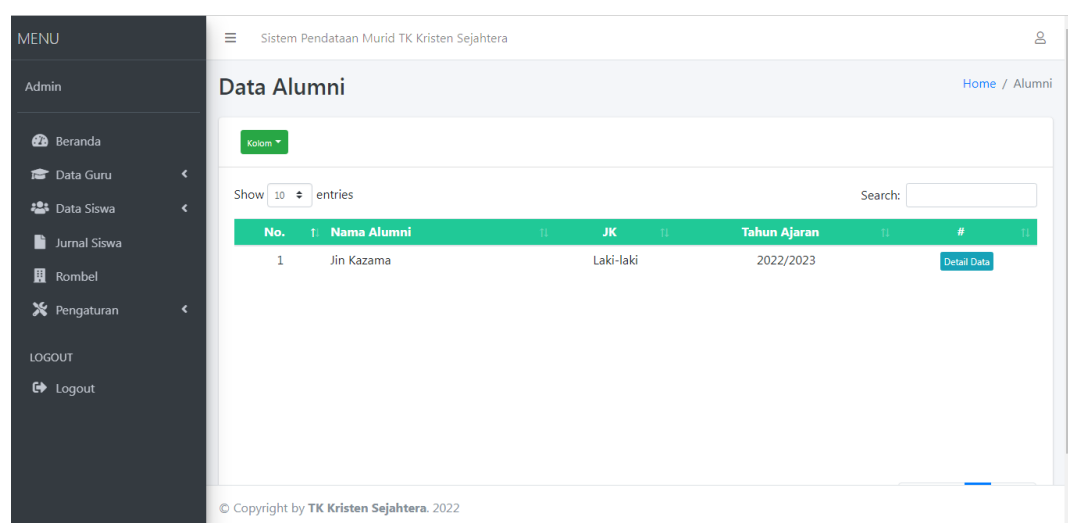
MENU

Admin

Beranda
Data Guru
Data Siswa
Jurnal Siswa
Rombel
Pengaturan

LOGOUT
Logout

Sistem Pendataan Murid TK Kristen Sejahtera

Data Alumni

Home / Alumni

Kolom

Show 10 entries

Search:

| No. | Nama Alumni | JK | Tahun Ajaran | # |
|---|---|---|---|---|
| 1 | Jin Kazama | Laki-laki | 2022/2023 | Detail Data |

© Copyright by TK Kristen Sejahtera. 2022